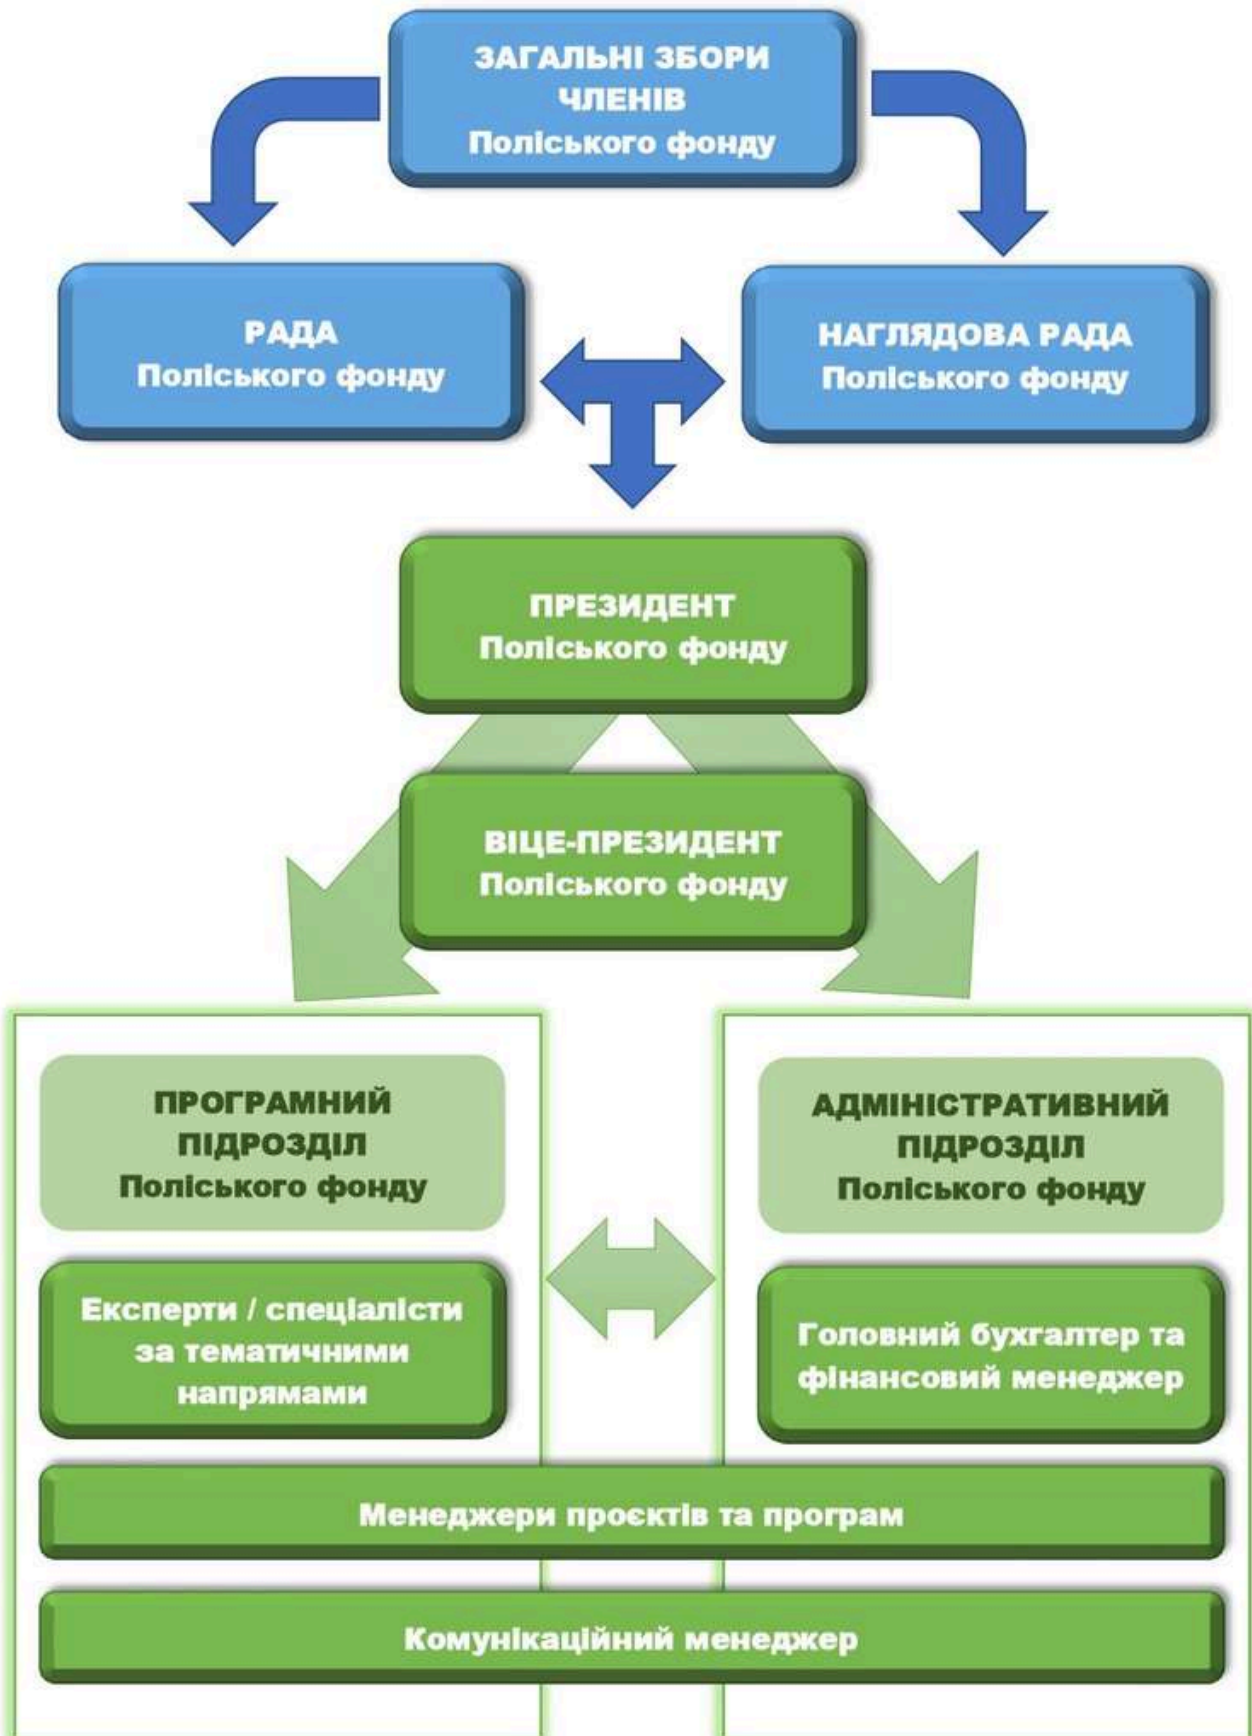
ЗАГАЛЬНІ ЗБОРИ ЧЛЕНІВ Поліського фонду

РАДА Поліського фонду

НАГЛЯДОВА РАДА Поліського фонду

ПРЕЗИДЕНТ Поліського фонду

ВІЦЕ-ПРЕЗИДЕНТ Поліського фонду

ПРОГРАМНИЙ ПІДРОЗДІЛ Поліського фонду

АДМІНІСТРАТИВНИЙ ПІДРОЗДІЛ Поліського фонду

Експерти / спеціалісти за тематичними напрямами

Головний бухгалтер та фінансовий менеджер

Менеджери проєктів та програм

Комунікаційний менеджер